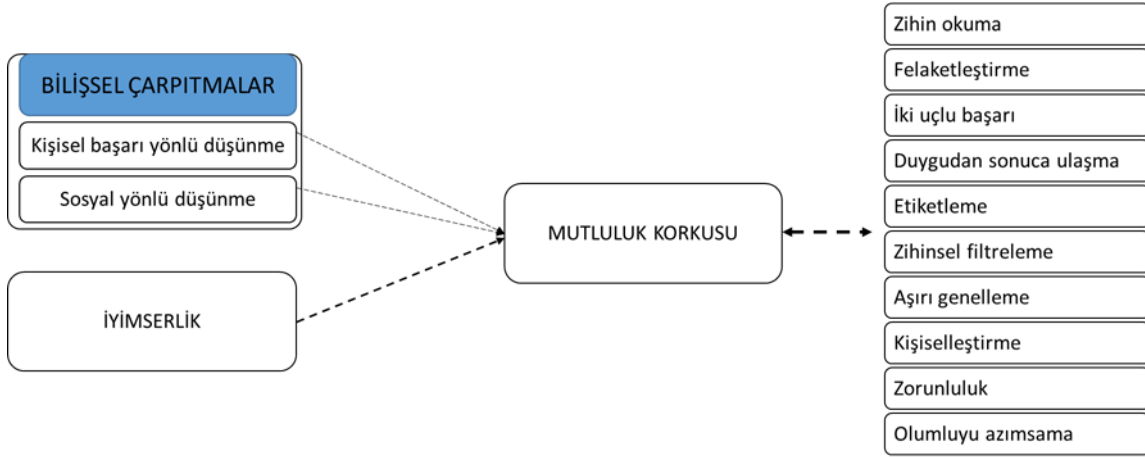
BİLİŞSEL ÇARPITMALAR

Kişisel başarı yönlü düşünme

Sosyal yönlü düşünme

İYİMSERLİK

MUTLULUK KORKUSU

Zihin okuma

Felaketleştirme

İki uçlu başarı

Duygudan sonuca ulaşma

Etiketleme

Zihinsel filtreleme

Aşırı genelleme

Kişiselleştirme

Zorunluluk

Olumluyu azımsama